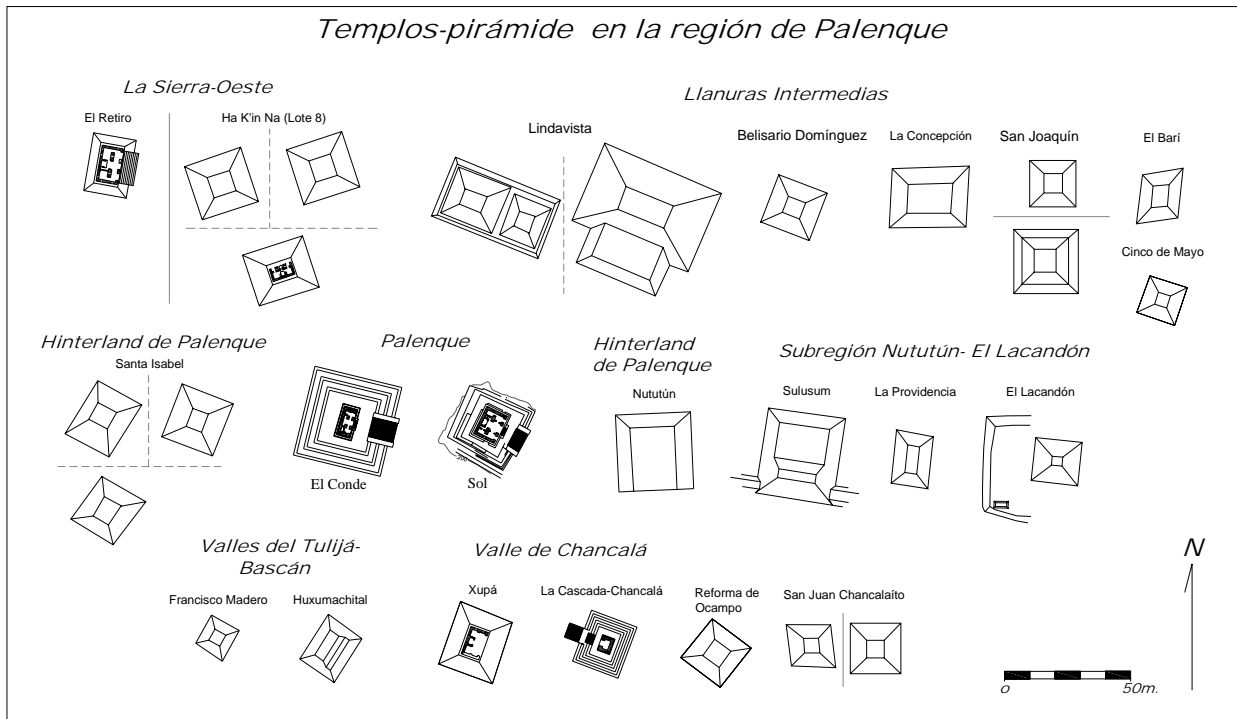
Templos-pirámide en la región de Palenque

La Sierra-Oeste

El Retiro

Ha K'in Na (Lote 8)

Llanuras Intermedias

Lindavista

Belisario Domínguez

La Concepción

San Joaquín

El Barí

Cinco de Mayo

Hinterland de Palenque

Santa Isabel

Palenque

El Conde

Sol

Hinterland de Palenque

Nututún

Subregión Nututún- El Lacandón

Sulusum

La Providencia

El Lacandón

Valles del Tulijá-Bascán

Francisco Madero

Huxumachital

Valle de Chancalá

Xupá

La Cascada-Chancalá

Reforma de Ocampo

San Juan Chancalaíto

N

o

50m.